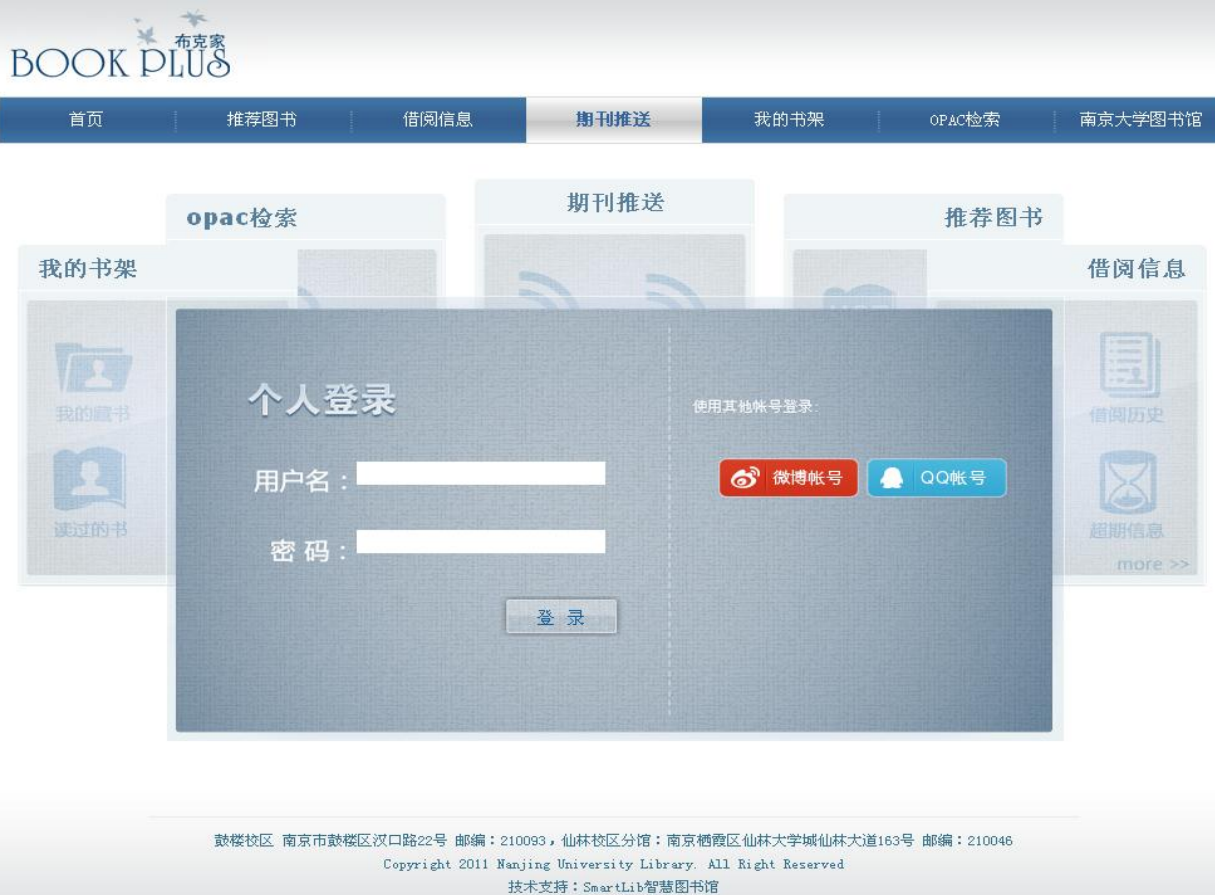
BOOK PLUS 布克家

首页 推荐图书 借阅信息 期刊推送 我的书架 OPAC检索 南京大学图书馆

opac检索

期刊推送

推荐图书

我的书架

借阅信息

我的藏书

读过的书

借阅历史

超期信息

more >>

个人登录

用户名：

密 码：

登 录

使用其他帐号登录：

微博帐号

QQ帐号

鼓楼校区 南京市鼓楼区汉口路22号 邮编：210093，仙林校区分馆：南京栖霞区仙林大学城仙林大道163号 邮编：210046
Copyright 2011 Nanjing University Library. All Right Reserved
技术支持：SmartLib智慧图书馆